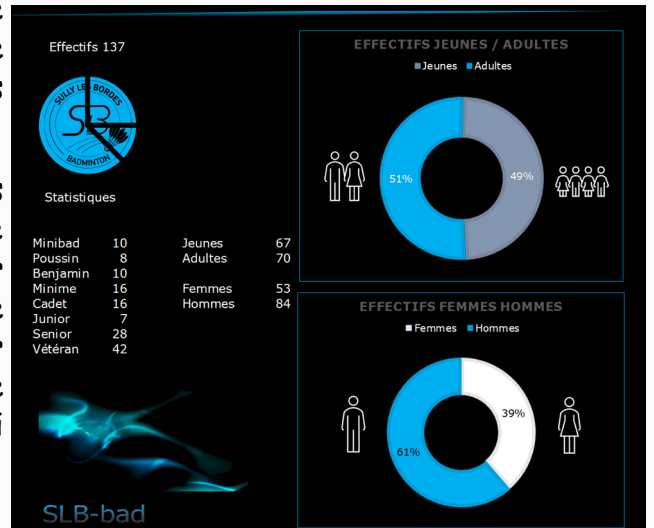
Effectifs 137

SULLY LES BORDES
SLB
BADMINTON

Statistiques

| | |
|---|---|
| Minibad | 10 |
| Poussin | 8 |
| Benjamin | 10 |
| Minime | 16 |
| Cadet | 16 |
| Junior | 7 |
| Senior | 28 |
| Vétéran | 42 |

| | |
|---|---|
| Jeunes | 67 |
| Adultes | 70 |
| Femmes | 53 |
| Hommes | 84 |

SLB-bad

EFFECTIFS JEUNES / ADULTES
Jeunes Adultes
51%
49%

EFFECTIFS FEMMES HOMMES
Femmes Hommes
39%
61%